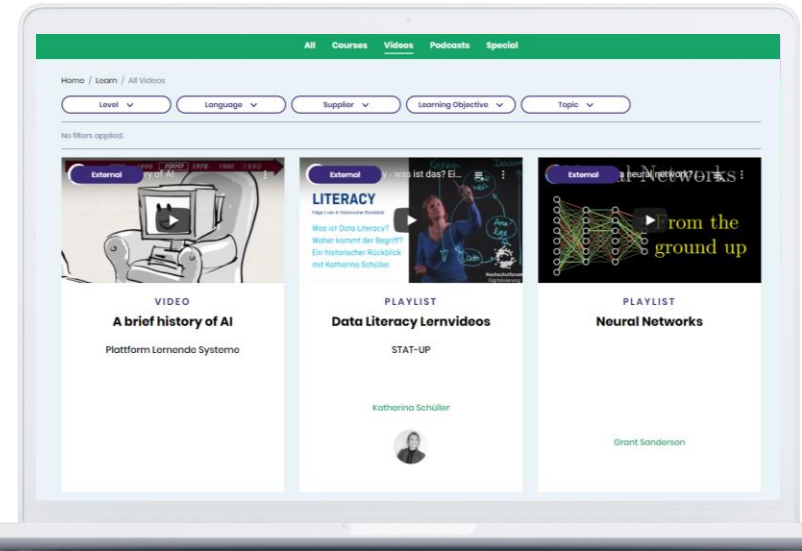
All Courses Videos Podcasts Special

Home / Learn / All Videos

Level ⌄ Language ⌄ Supplier ⌄ Learning Objective ⌄ Topic ⌄

No filters applied.

External
ry of AI

VIDEO
A brief history of AI
Plattform Lernende Systeme

External
y - was ist das? Ei...
LITERACY
Folge 1 von 4: Historischer Rückblick
Was ist Data Literacy? Woher kommt der Begriff? Ein historischer Rückblick mit Katharina Schüller

PLAYLIST
Data Literacy Lernvideos
STAT-UP
Katharina Schüller

External
a neural network? ...
al Networks
From the ground up

PLAYLIST
Neural Networks
Grant Sanderson